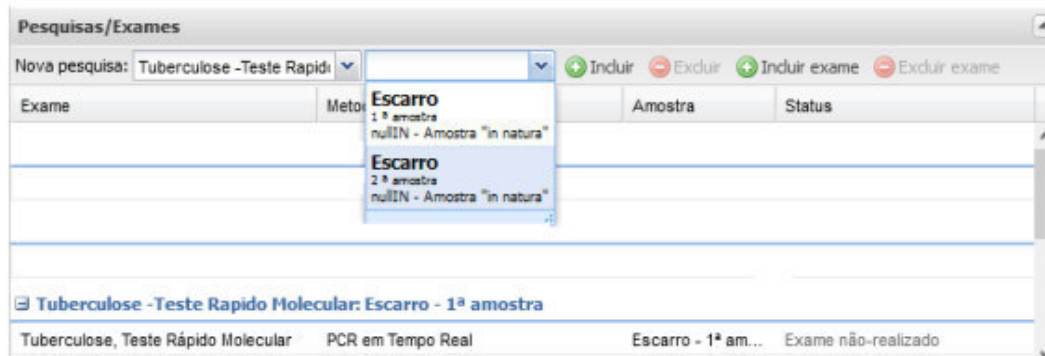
Pesquisas/Exames

Nova pesquisa: Tuberculose -Teste Rapid

Incluir Excluir Incluir exame Excluir exame

| Exame | Meto | Amostra | Status |
|---|---|---|---|

Escarro
1 ª amostra
nullIN - Amostra "in natura"

Escarro
2 ª amostra
nullIN - Amostra "in natura"

⊟ Tuberculose -Teste Rapido Molecular: Escarro - 1ª amostra

| Tuberculose, Teste Rápido Molecular | PCR em Tempo Real | Escarro - 1ª am... | Exame não-realizado |
|---|---|---|---|